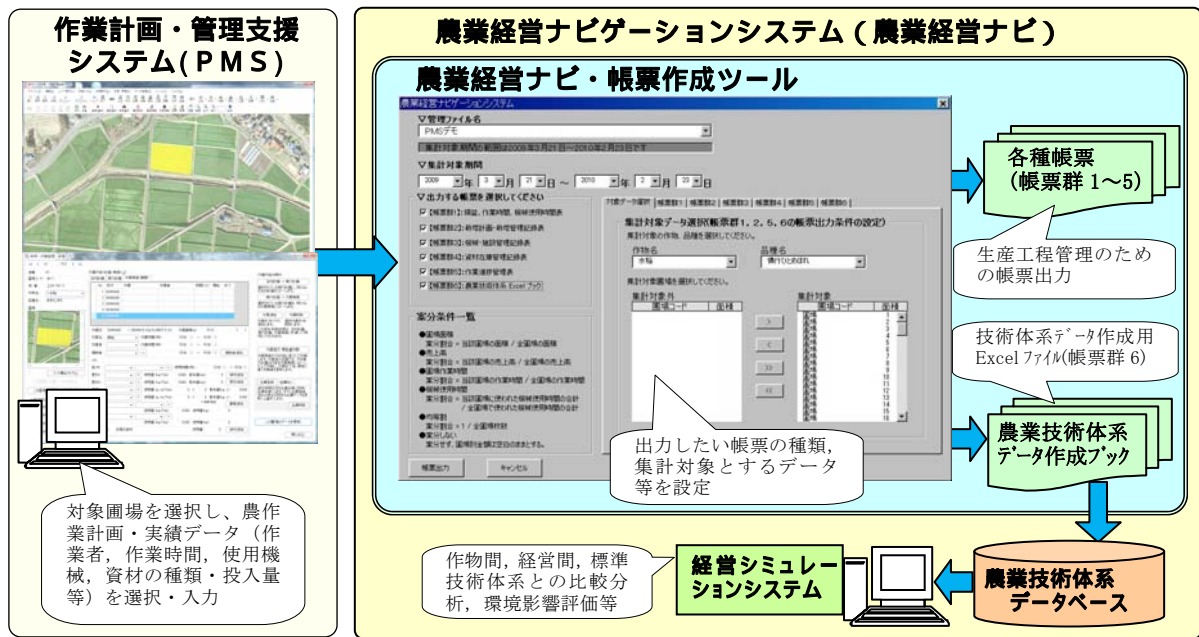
作業計画・管理支援システム(PMS)

農業経営ナビゲーションシステム(農業経営ナビ)

農業経営ナビ・帳票作成ツール

農業経営ナビゲーションシステム

▽管理ファイル名
PMSデモ
集計対象期間の範囲は2009年3月21日～2010年2月23日です

▽集計対象期間
2009 年 3 月 21 日 ～ 2010 年 2 月 23 日

▽出力する帳票を選択してください
【帳票群1】:機械、作業時間、機械使用時間表
【帳票群2】:栽培計画・栽培管理記録表
【帳票群3】:機械・施設管理記録表
【帳票群4】:資材在庫管理記録表
【帳票群5】:作業進捗管理表
【帳票群6】:農業技術体系 Excel ブック

案分条件一覧
●圃場面積
案分割合 = 当該圃場の面積 / 全圃場の面積
●売上高
案分割合 = 当該圃場の売上高 / 全圃場の売上高
●圃場作業時間
案分割合 = 当該圃場の作業時間 / 全圃場の作業時間
●機械使用時間
案分割合 = 当該圃場に使われた機械使用時間の合計 / 全圃場で使われた機械使用時間の合計
●均等割
案分割合 = 1 / 全圃場枚数
●案分しない
案分せず、圃場別金額は空白のままです。

帳票出力　キャンセル

対象データ選択 | 帳票群1 | 帳票群2 | 帳票群3 | 帳票群4 | 帳票群5 | 帳票群6

集計対象データ選択(帳票群1, 2, 5, 6の帳票出力条件の設定)
集計対象の作物、品種を選択してください。
作物名　水稲
品種名　晴れひとめぼれ
集計対象圃場を選択してください。
集計対象外　圃場コード　面積
集計対象　圃場コード　面積

各種帳票(帳票群 1～5)

生産工程管理のための帳票出力

技術体系データ作成用 Excelファイル(帳票群 6)

農業技術体系データ作成ブック

出力したい帳票の種類,集計対象とするデータ等を設定

対象圃場を選択し、農作業計画・実績データ(作業者, 作業時間, 使用機械, 資材の種類・投入量等)を選択・入力

作物間, 経営間, 標準技術体系との比較分析, 環境影響評価等

経営シミュレーションシステム

農業技術体系データベース